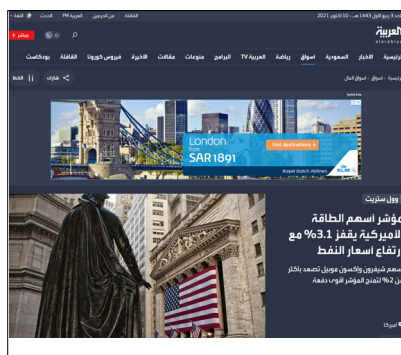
اللغة | الثقافة | من الحرمين | العربية FM | الحدث | الأحد 3 ربيع الأول 1443 هـ - 10 أكتوبر 2021

العربية
alarabiya.net

مباشر

بودكاست | الثقافة | فيروس كورونا | الأخيرة | مقالات | منوعات | البرامج | العربية TV | رياضة | أسواق | السعودية | الأخبار | الرئيسية

الخط | مشاركة | الرئيسية › أسواق › أسواق المال

London from SAR 1891
Find destinations
KLM Royal Dutch Airlines

وول ستريت

مؤشر أسهم الطاقة الأميركية يقفز 3.1% مع ارتفاع أسعار النفط

أسهم شيفرون وإكسون موبيل تصعد بأكثر من 2% لتمنح المؤشر أقوى دفعة.

العربية.نت